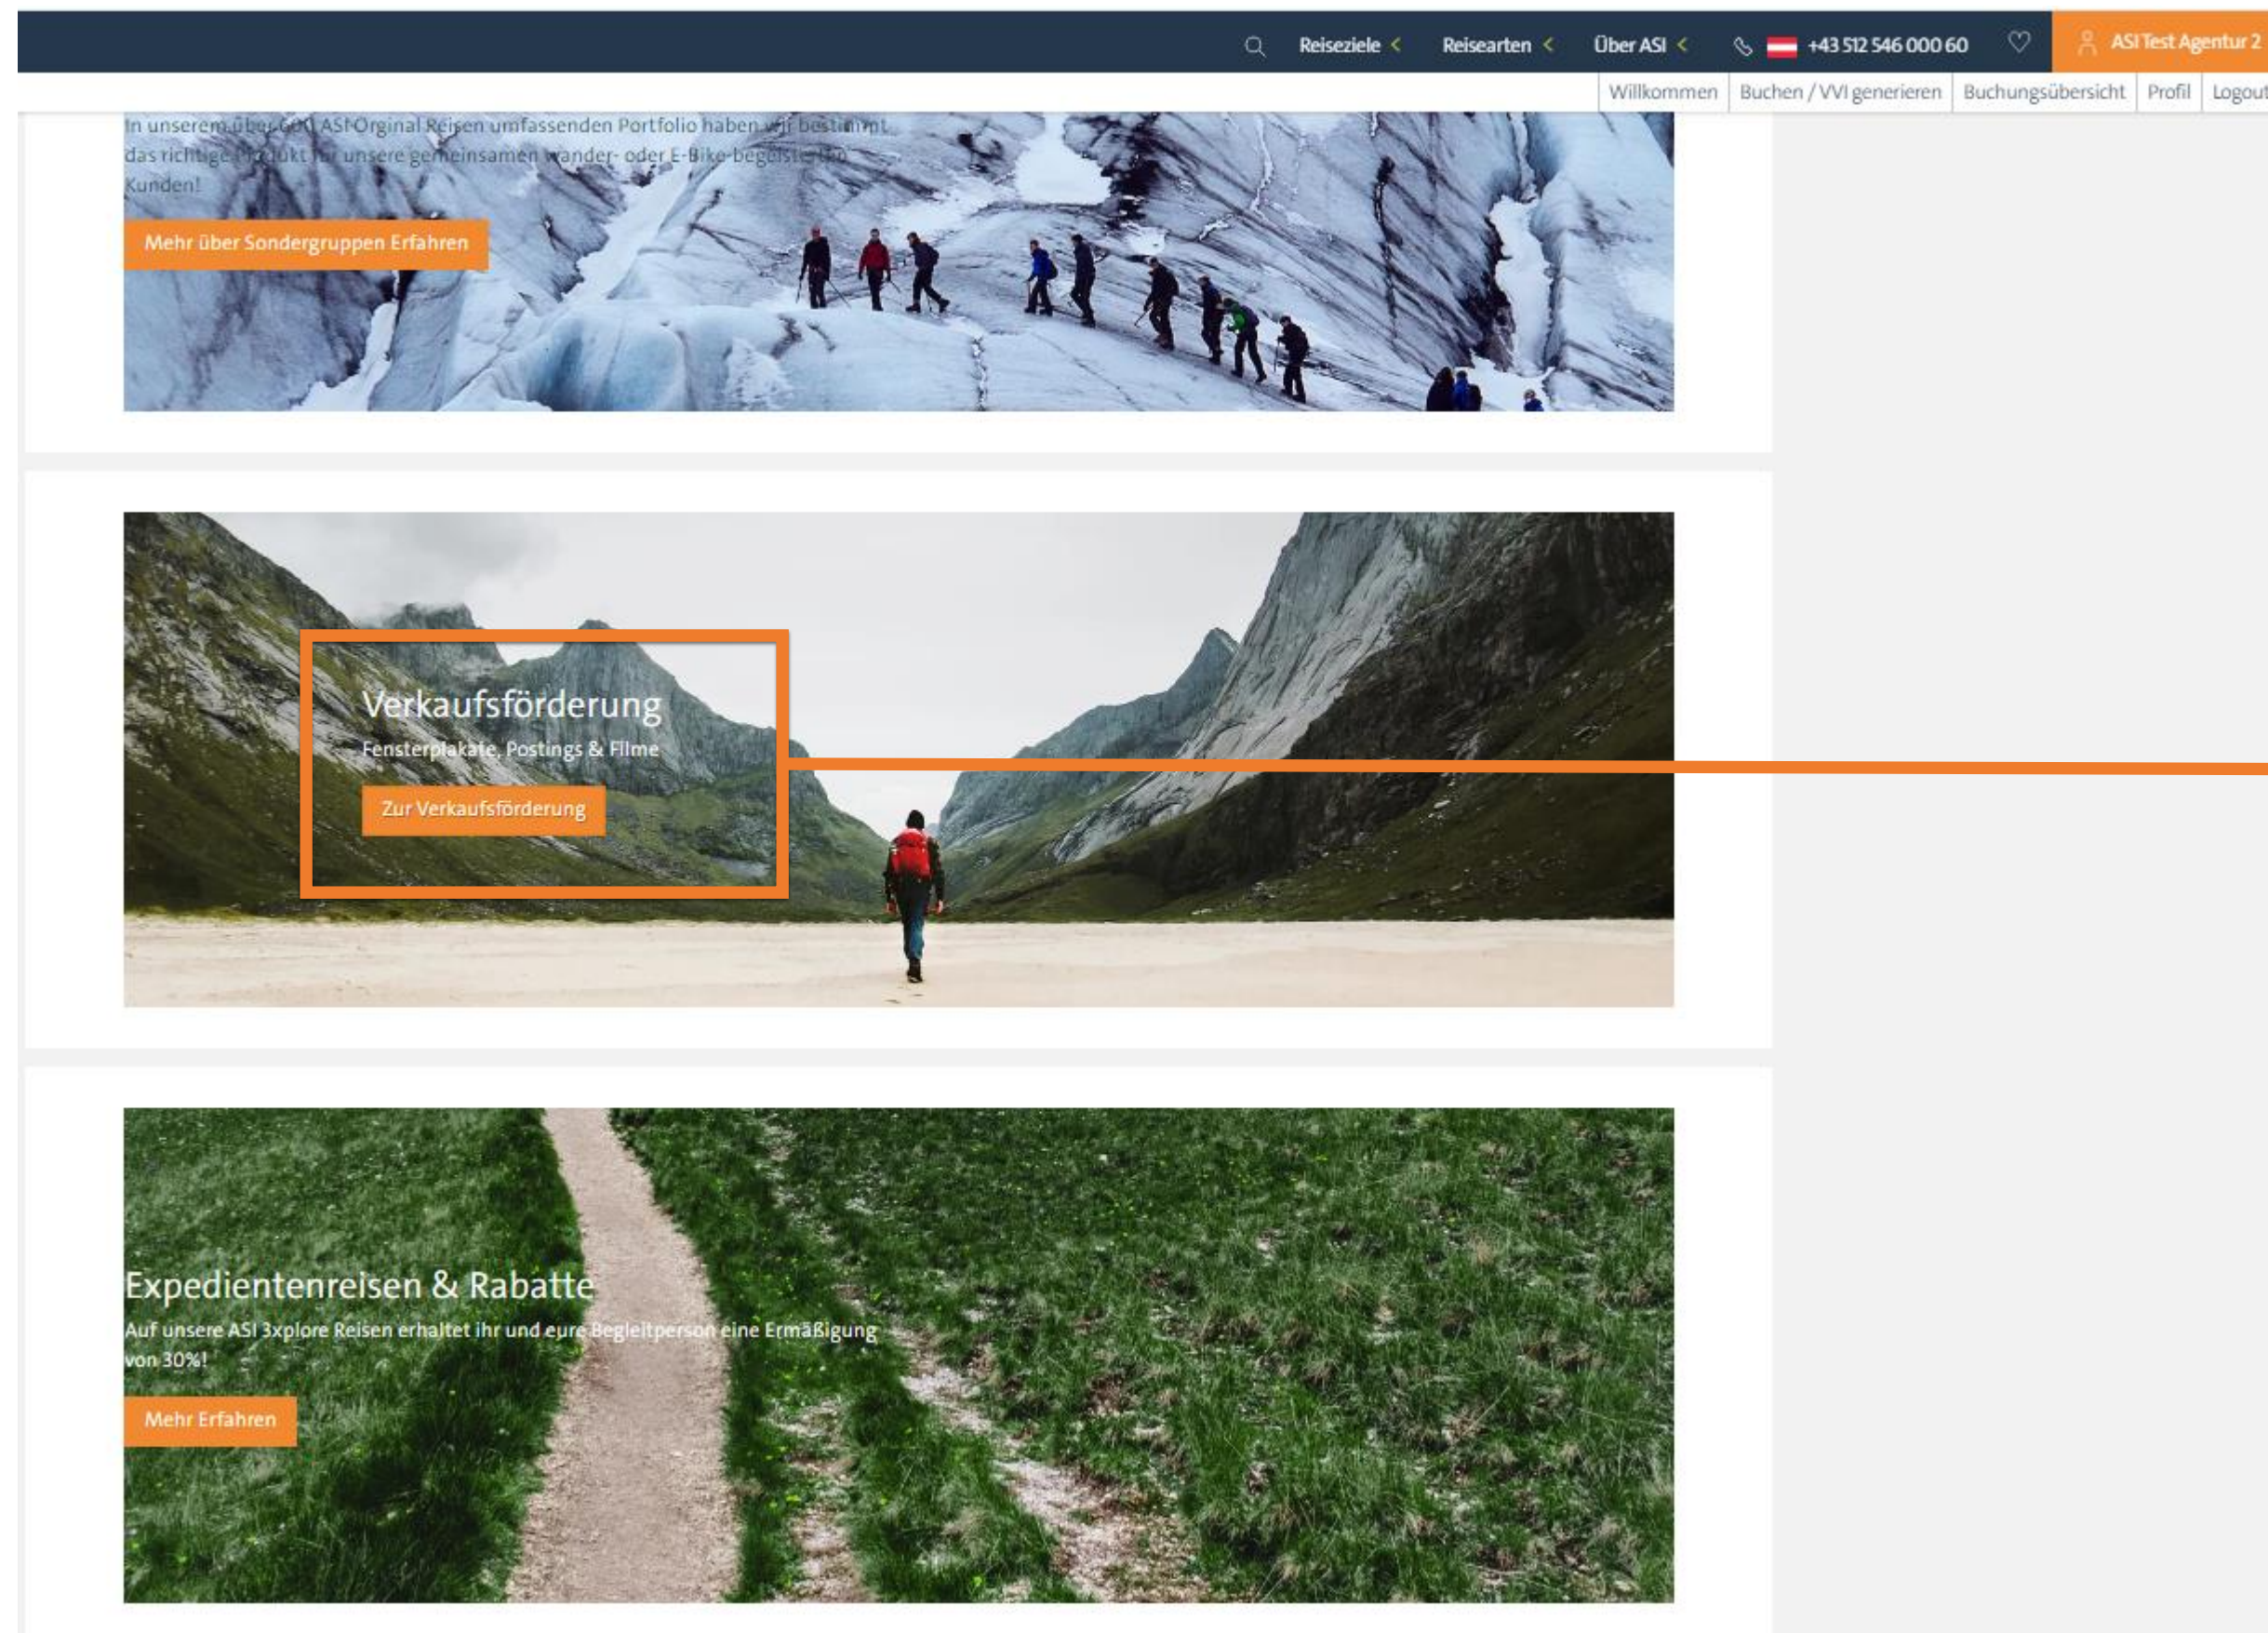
Reiseziele Reisearten Über ASI +43 512 546 000 60 ASI Test Agentur 2

Willkommen | Buchen / VVI generieren | Buchungsübersicht | Profil | Logout

In unserem über 600 ASI Orginal Reisen umfassenden Portfolio haben wir bestimmt das richtige Produkt für unsere gemeinsamen Wander- oder E-Bike-begeisterten Kunden!

Mehr über Sondergruppen Erfahren

Verkaufsförderung

Fensterplakate, Postings & Filme

Zur Verkaufsförderung

Expedientenreisen & Rabatte

Auf unsere ASI 3xplore Reisen erhaltet ihr und eure Begleitperson eine Ermäßigung von 30%!

Mehr Erfahren